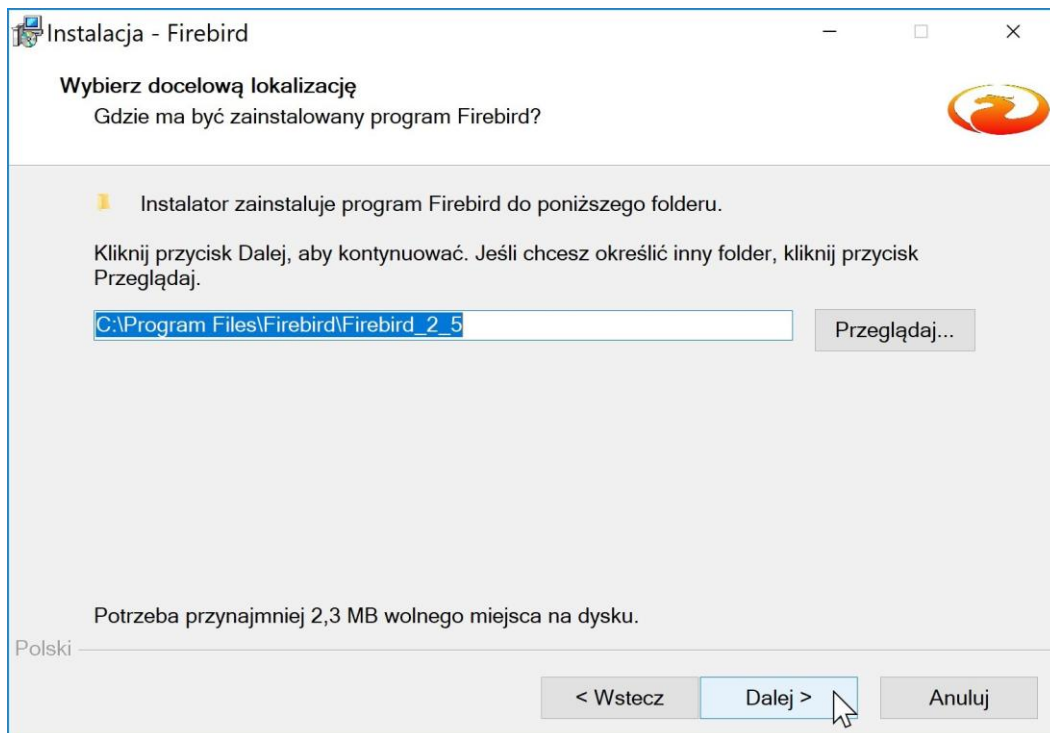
Instalacja - Firebird

Wybierz docelową lokalizację
Gdzie ma być zainstalowany program Firebird?

Instalator zainstaluje program Firebird do poniższego folderu.

Kliknij przycisk Dalej, aby kontynuować. Jeśli chcesz określić inny folder, kliknij przycisk Przeglądaj.

C:\Program Files\Firebird\Firebird_2_5

Przeglądaj...

Potrzeba przynajmniej 2,3 MB wolnego miejsca na dysku.

Polski

< Wstecz

Dalej >

Anuluj